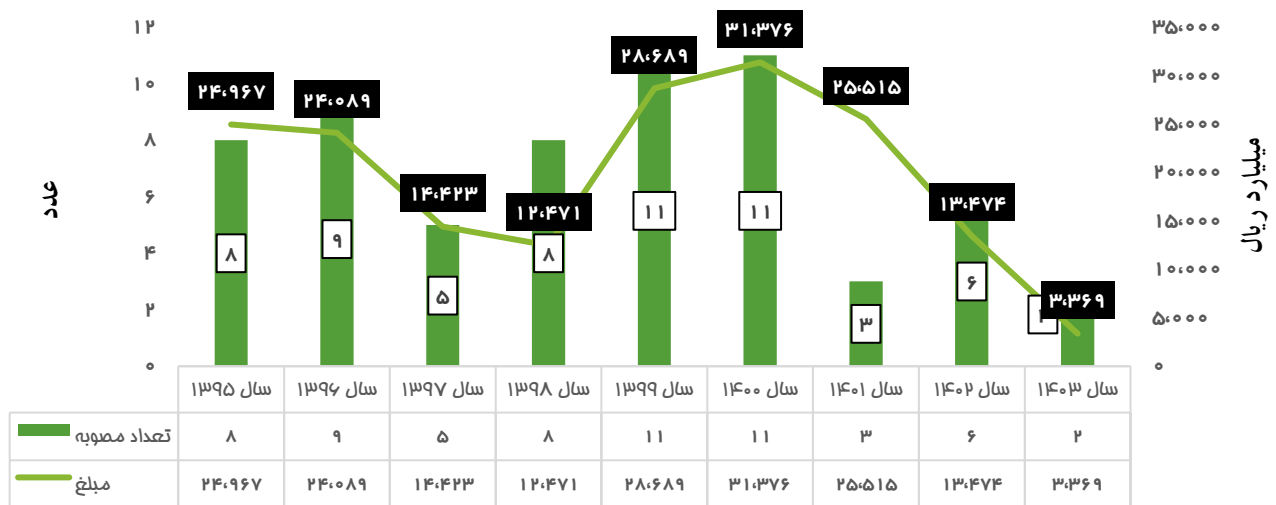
۱۲
۱۰
۸
۶
۴
۲
۰

عدد

۳۵،۰۰۰
۳۰،۰۰۰
۲۵،۰۰۰
۲۰،۰۰۰
۱۵،۰۰۰
۱۰،۰۰۰
۵،۰۰۰
۰

میلیارد ریال

۲۴،۹۶۷
۲۴،۰۸۹
۱۴،۴۲۳
۱۲،۴۷۱
۲۸،۶۸۹
۳۱،۳۷۶
۲۵،۵۱۵
۱۳،۴۷۴
۳،۳۶۹

۸
۹
۵
۸
۱۱
۱۱
۳
۶
۲

| | سال ۱۳۹۵ | سال ۱۳۹۶ | سال ۱۳۹۷ | سال ۱۳۹۸ | سال ۱۳۹۹ | سال ۱۴۰۰ | سال ۱۴۰۱ | سال ۱۴۰۲ | سال ۱۴۰۳ |
|---|---|---|---|---|---|---|---|---|---|
| تعداد مصوبه | ۸ | ۹ | ۵ | ۸ | ۱۱ | ۱۱ | ۳ | ۶ | ۲ |
| مبلغ | ۲۴،۹۶۷ | ۲۴،۰۸۹ | ۱۴،۴۲۳ | ۱۲،۴۷۱ | ۲۸،۶۸۹ | ۳۱،۳۷۶ | ۲۵،۵۱۵ | ۱۳،۴۷۴ | ۳،۳۶۹ |